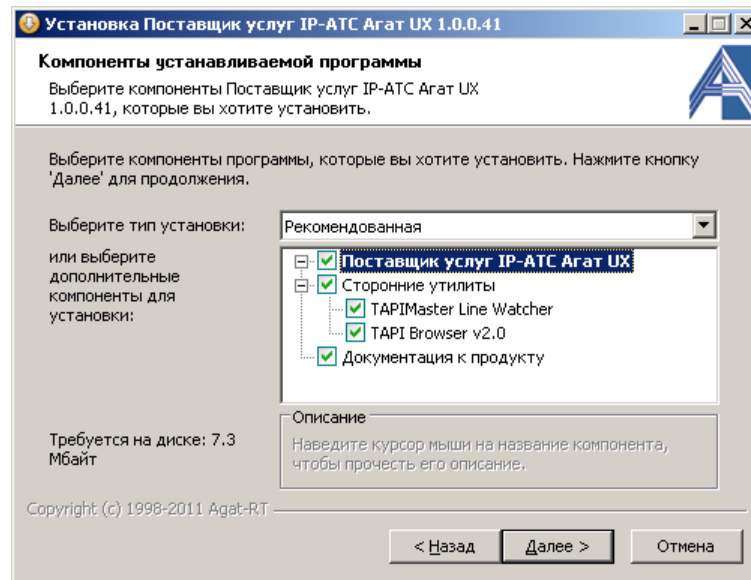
Установка Поставщик услуг IP-АТС Агат UX 1.0.0.41

Компоненты устанавливаемой программы

Выберите компоненты Поставщик услуг IP-АТС Агат UX 1.0.0.41, которые вы хотите установить.

Выберите компоненты программы, которые вы хотите установить. Нажмите кнопку 'Далее' для продолжения.

Выберите тип установки: Рекомендованная

или выберите дополнительные компоненты для установки:

Поставщик услуг IP-АТС Агат UX
Сторонние утилиты
TAPIMaster Line Watcher
TAPI Browser v2.0
Документация к продукту

Описание
Наведите курсор мыши на название компонента, чтобы прочесть его описание.

Требуется на диске: 7.3 Мбайт

Copyright (c) 1998-2011 Agat-RT

< Назад | Далее > | Отмена